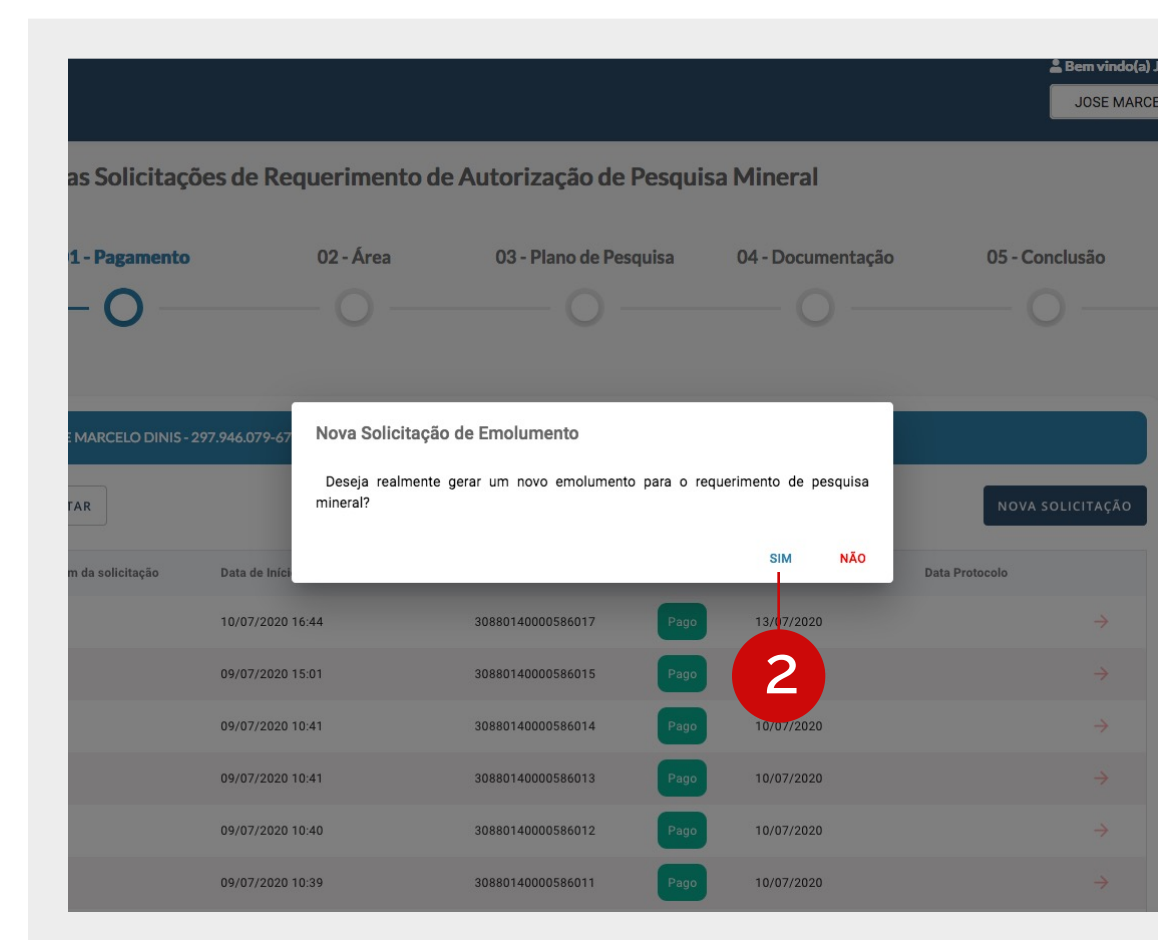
Bem vindo(a) J

JOSE MARCE

as Solicitações de Requerimento de Autorização de Pesquisa Mineral

1 - Pagamento

02 - Área

03 - Plano de Pesquisa

04 - Documentação

05 - Conclusão

E MARCELO DINIS - 297.946.079-67

TAR

NOVA SOLICITAÇÃO

Nova Solicitação de Emolumento

Deseja realmente gerar um novo emolumento para o requerimento de pesquisa mineral?

SIM

NÃO

| m da solicitação | Data de Iníci | | | | Data Protocolo | |
|---|---|---|---|---|---|---|
| | 10/07/2020 16:44 | 30880140000586017 | Pago | 13/07/2020 | | → |
| | 09/07/2020 15:01 | 30880140000586015 | Pago | | | → |
| | 09/07/2020 10:41 | 30880140000586014 | Pago | 10/07/2020 | | → |
| | 09/07/2020 10:41 | 30880140000586013 | Pago | 10/07/2020 | | → |
| | 09/07/2020 10:40 | 30880140000586012 | Pago | 10/07/2020 | | → |
| | 09/07/2020 10:39 | 30880140000586011 | Pago | 10/07/2020 | | → |

2